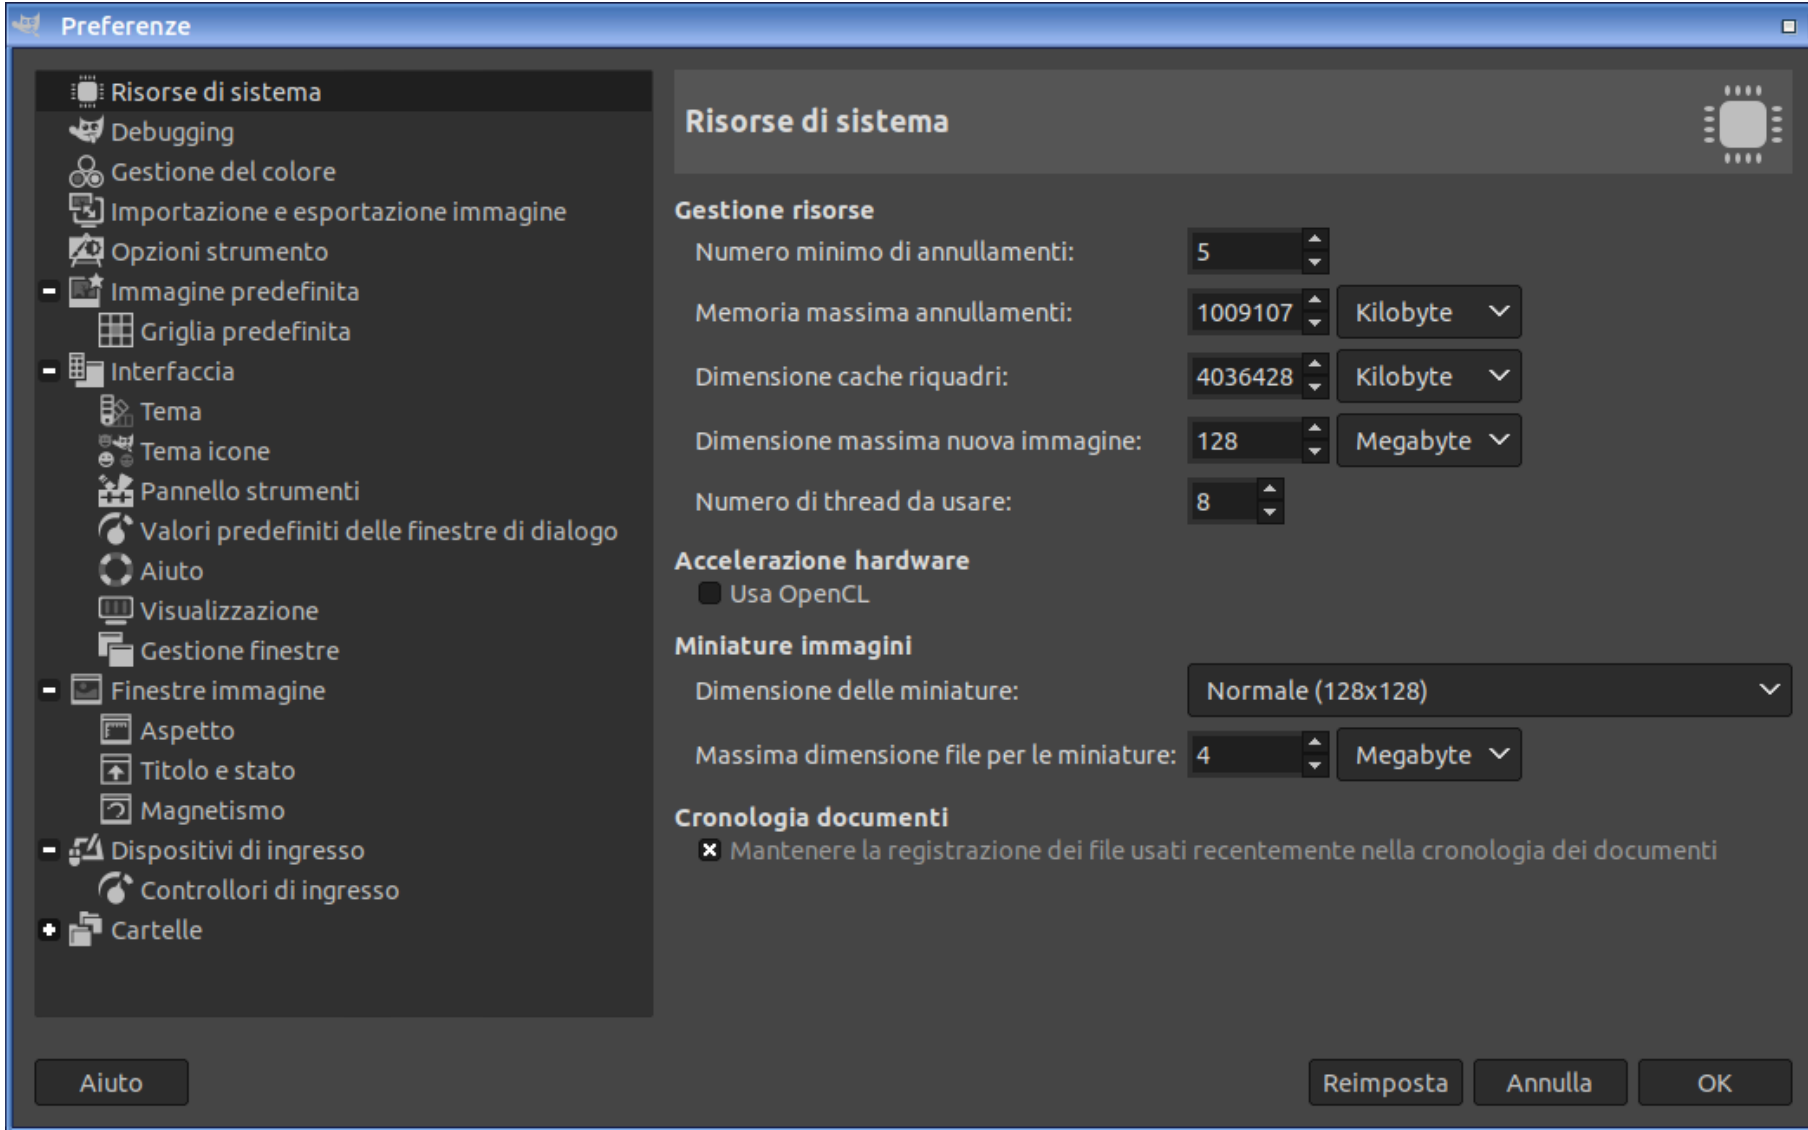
Preferenze

Risorse di sistema
Debugging
Gestione del colore
Importazione e esportazione immagine
Opzioni strumento
Immagine predefinita
Griglia predefinita
Interfaccia
Tema
Tema icone
Pannello strumenti
Valori predefiniti delle finestre di dialogo
Aiuto
Visualizzazione
Gestione finestre
Finestre immagine
Aspetto
Titolo e stato
Magnetismo
Dispositivi di ingresso
Controllori di ingresso
Cartelle

Risorse di sistema

Gestione risorse
Numero minimo di annullamenti: 5
Memoria massima annullamenti: 1009107 Kilobyte
Dimensione cache riquadri: 4036428 Kilobyte
Dimensione massima nuova immagine: 128 Megabyte
Numero di thread da usare: 8

Accelerazione hardware
Usa OpenCL

Miniature immagini
Dimensione delle miniature: Normale (128x128)
Massima dimensione file per le miniature: 4 Megabyte

Cronologia documenti
Mantenere la registrazione dei file usati recentemente nella cronologia dei documenti

Aiuto
Reimposta
Annulla
OK